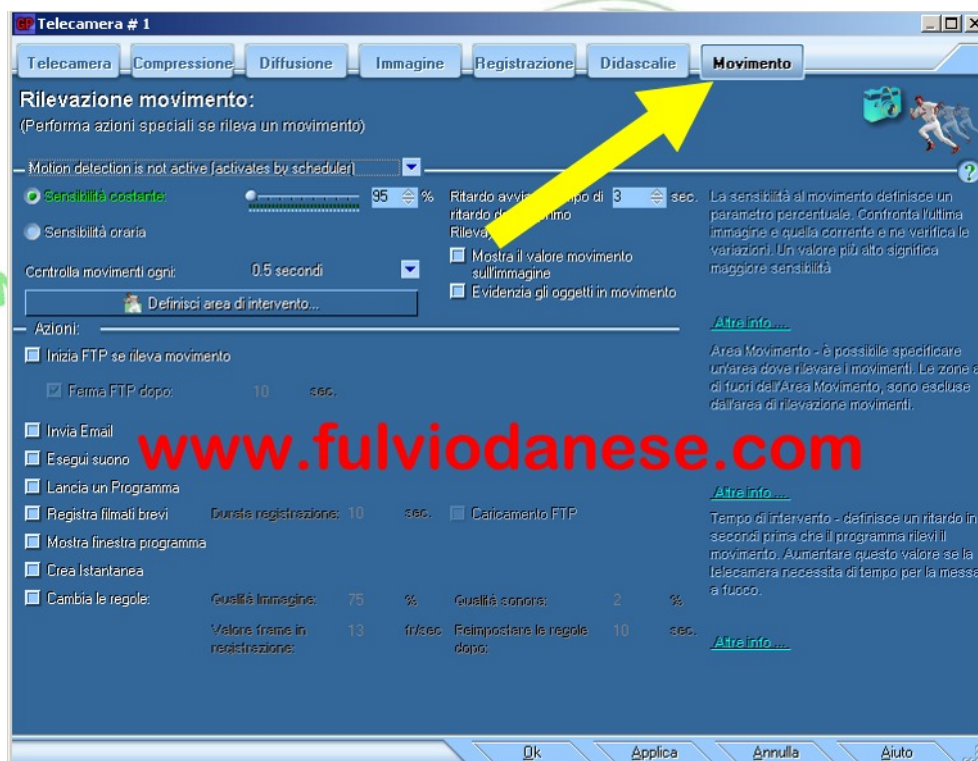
Telecamera # 1

Telecamera | Compressione | Diffusione | Immagine | Registrazione | Didascalie | Movimento

Rilevazione movimento:
(Performa azioni speciali se rileva un movimento)

Motion detection is not active (activates by scheduler)

Sensibilità costante: 95 %
Sensibilità oraria

Ritardo avvi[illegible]po di 3 sec.
ritardo d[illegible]mo
Rileva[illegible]

Mostra il valore movimento sull'immagine
Evidenzia gli oggetti in movimento

Controlla movimenti ogni: 0.5 secondi

Definisci area di intervento...

La sensibilità al movimento definisce un parametro percentuale. Confronta l'ultima immagine e quella corrente e ne verifica le variazioni. Un valore più alto significa maggiore sensibilità

Altre info....

Azioni:

Inizia FTP se rileva movimento
Ferma FTP dopo: 10 sec.

Area Movimento - è possibile specificare un'area dove rilevare i movimenti. Le zone a di fuori dell'Area Movimento, sono escluse dall'area di rilevazione movimenti.

Invia Email
Esegui suono

www.fulviodanese.com

Lancia un Programma
Registra filmati brevi Durata registrazione: 10 sec. Caricamento FTP
Mostra finestra programma
Crea Istantanea
Cambia le regole: Qualità Immagine: 75 % Qualità sonora: 2 %
Valore frame in registrazione: 13 fr/sec Reimpostare le regole dopo: 10 sec.

Altre info....

Tempo di intervento - definisce un ritardo in secondi prima che il programma rilevi il movimento. Aumentare questo valore se la telecamera necessita di tempo per la messa a fuoco.

Altre info....

Ok | Applica | Annulla | Aiuto